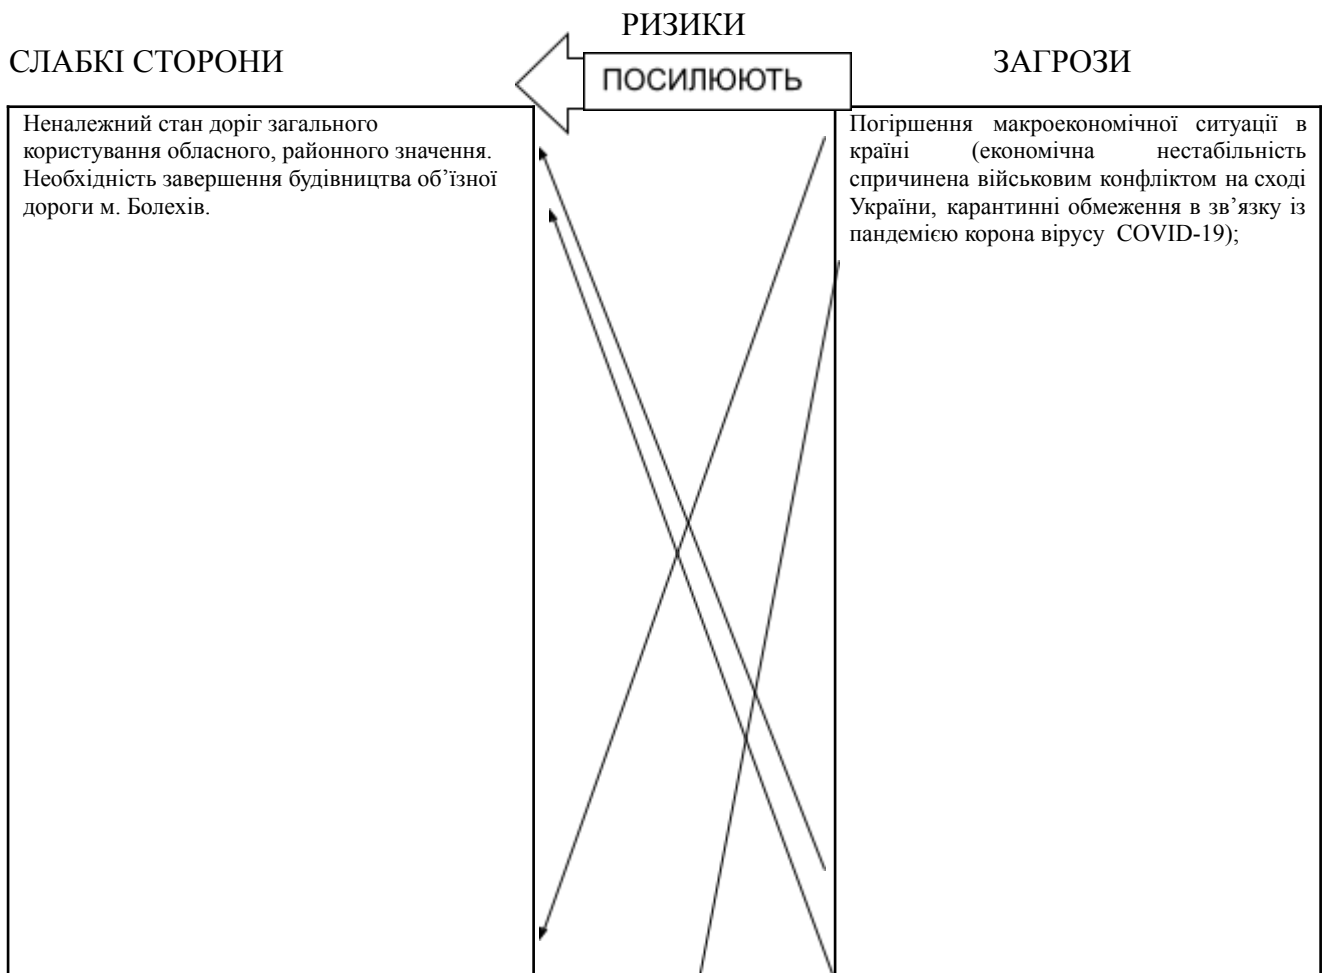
РИЗИКИ

СЛАБКІ СТОРОНИ

ПОСИЛЮЮТЬ

ЗАГРОЗИ

Неналежний стан доріг загального користування обласного, районного значення. Необхідність завершення будівництва об’їзної дороги м. Болехів.

Погіршення макроекономічної ситуації в країні (економічна нестабільність спричинена військовим конфліктом на сході України, карантинні обмеження в зв’язку із пандемією корона вірусу COVID-19);